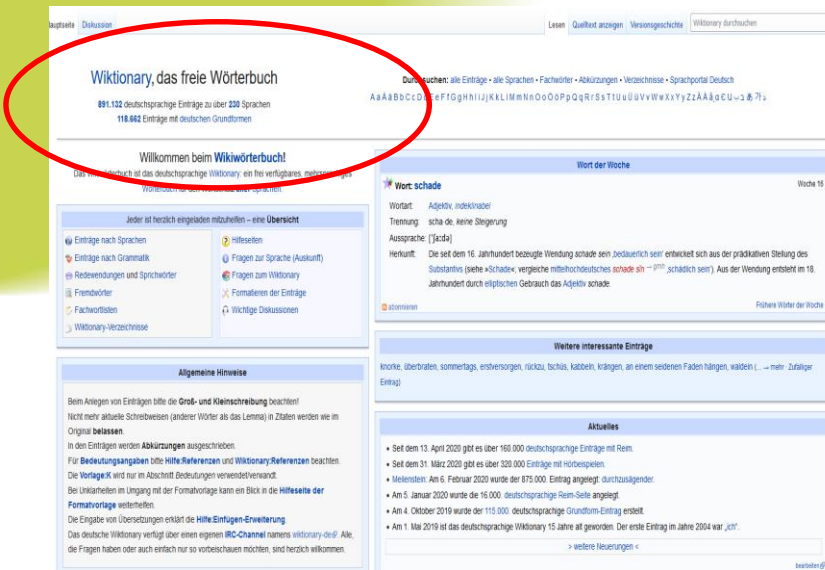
auptseite Diskussion

Lesen Quelltext anzeigen Versionsgeschichte Wiktionary durchsuchen

Wiktionary, das freie Wörterbuch

891.132 deutschsprachige Einträge zu über 230 Sprachen
118.662 Einträge mit deutschen Grundformen

Durchsuchen: alle Einträge · alle Sprachen · Fachwörter · Abkürzungen · Verzeichnisse · Sprachportal Deutsch
A a Ä ä B b C c D d E e F f G g H h I i J j K k L l M m N n O o Ö ö P p Q q R r S s T t U u Ü ü V v W w X x Y y Z z

Willkommen beim Wikiwörterbuch!
Das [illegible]buch ist das deutschsprachige Wiktionary: ein frei verfügbares, mehrsprachiges Wörterbuch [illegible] Sprachen

Jeder ist herzlich eingeladen mitzuhelfen – eine Übersicht

Einträge nach Sprachen
Einträge nach Grammatik
Redewendungen und Sprichwörter
Fremdwörter
Fachwortlisten
Wiktionary-Verzeichnisse
Hilfeseiten
Fragen zur Sprache (Auskunft)
Fragen zum Wiktionary
Formatieren der Einträge
Wichtige Diskussionen

Allgemeine Hinweise

Beim Anlegen von Einträgen bitte die Groß- und Kleinschreibung beachten!
Nicht mehr aktuelle Schreibweisen (anderer Wörter als das Lemma) in Zitaten werden wie im Original belassen.
In den Einträgen werden Abkürzungen ausgeschrieben.
Für Bedeutungsangaben bitte Hilfe:Referenzen und Wiktionary:Referenzen beachten.
Die Vorlage:K wird nur im Abschnitt Bedeutungen verwendet/verwandt.
Bei Unklarheiten im Umgang mit der Formatvorlage kann ein Blick in die Hilfeseite der Formatvorlage weiterhelfen.
Die Eingabe von Übersetzungen erklärt die Hilfe:Einfügen-Erweiterung.
Das deutsche Wiktionary verfügt über einen eigenen IRC-Channel namens wiktionary-de. Alle, die Fragen haben oder auch einfach nur so vorbeischauen möchten, sind herzlich willkommen.

Wort der Woche

Wort: schade
Woche 16

Wortart: Adjektiv, indeklinabel
Trennung: scha de, keine Steigerung
Aussprache: [ˈʃaːdə]
Herkunft: Die seit dem 16. Jahrhundert bezeugte Wendung schade sein ‚bedauerlich sein' entwickelt sich aus der prädikativen Stellung des Substantivs (siehe »Schade«; vergleiche mittelhochdeutsches schade sīn → gmh ‚schädlich sein'). Aus der Wendung entsteht im 18. Jahrhundert durch elliptischen Gebrauch das Adjektiv schade.

abonnieren
Frühere Wörter der Woche

Weitere interessante Einträge

knorke, überbraten, sommertags, erstversorgen, rückzu, tschüs, kabbeln, krängen, an einem seidenen Faden hängen, waldein (... → mehr · Zufälliger Eintrag)

Aktuelles

• Seit dem 13. April 2020 gibt es über 160.000 deutschsprachige Einträge mit Reim.
• Seit dem 31. März 2020 gibt es über 320.000 Einträge mit Hörbeispielen.
• Meilenstein: Am 6. Februar 2020 wurde der 875.000. Eintrag angelegt: durchzuságender.
• Am 5. Januar 2020 wurde die 16.000. deutschsprachige Reim-Seite angelegt.
• Am 4. Oktober 2019 wurde der 115.000. deutschsprachige Grundform-Eintrag erstellt.
• Am 1. Mai 2019 ist das deutschsprachige Wiktionary 15 Jahre alt geworden. Der erste Eintrag im Jahre 2004 war „ich".

> weitere Neuerungen <

bearbeiten